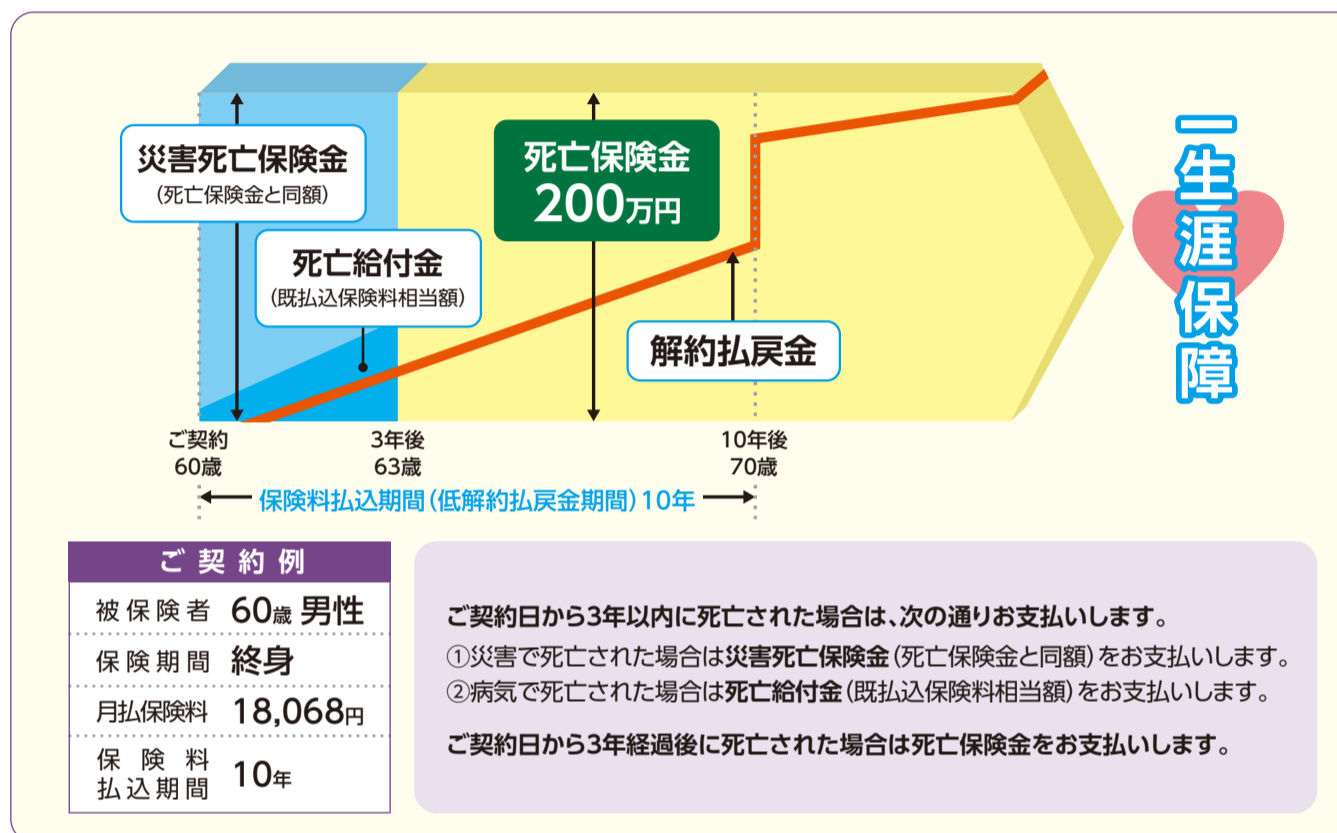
災害死亡保険金
(死亡保険金と同額)

死亡給付金
(既払込保険料相当額)

死亡保険金
200万円

解約払戻金

一生涯保障

ご契約
60歳

3年後
63歳

10年後
70歳

保険料払込期間(低解約払戻金期間)10年

| ご契約例 | |
|---|---|
| 被保険者 | 60歳 男性 |
| 保険期間 | 終身 |
| 月払保険料 | 18,068円 |
| 保険料払込期間 | 10年 |

ご契約日から3年以内に死亡された場合は、次の通りお支払いします。
①災害で死亡された場合は災害死亡保険金(死亡保険金と同額)をお支払いします。
②病気で死亡された場合は死亡給付金(既払込保険料相当額)をお支払いします。

ご契約日から3年経過後に死亡された場合は死亡保険金をお支払いします。